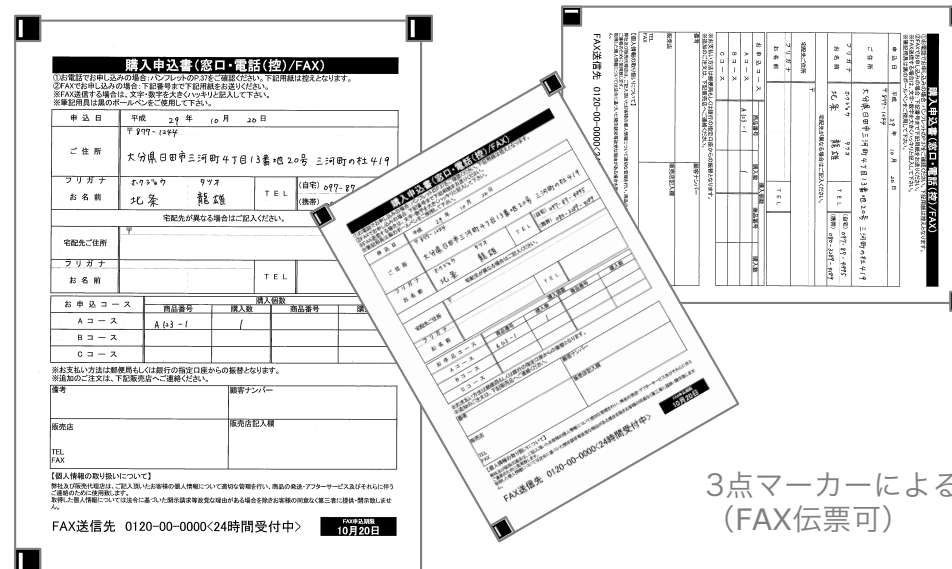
購入申込書(窓口・電話(控)/FAX)

①お電話でお申し込みの場合:パンフレットのP.37をご確認ください。下記用紙は控えとなります。
②FAXでお申し込みの場合:下記番号まで下記用紙をお送りください。
※FAX送信する場合は、文字・数字を大きくハッキリと記入して下さい。
※筆記用具は黒のボールペンをご使用して下さい。

| 申込日 | 平成 29 年 10 月 20 日 |
|---|---|
| ご住所 | 〒877-1244 大分県日田市三河町4丁目13番地20号 三河町の杜419 |
| フリガナ | ホウジョウ タツオ |
| お名前 | 北条 龍雄 TEL (自宅) 097- (携帯) |
| | 宅配先が異なる場合はご記入ください。 |
| 宅配先ご住所 | 〒 |
| フリガナ | |
| お名前 | TEL |

| お申込コース | 商品番号 | 購入数 | 商品番号 | 購 |
|---|---|---|---|---|
| Aコース | A(+3-1 | 1 | | |
| Bコース | | | | |
| Cコース | | | | |

購入個数

※お支払い方法は郵便局もしくは銀行の指定口座からの振替となります。
※追加のご注文は、下記販売店へご連絡ください。

| 備考 | 顧客ナンバー |
|---|---|
| 販売店 | 販売店記入欄 |
| TEL FAX | |

【個人情報の取り扱いについて】
弊社及び販売代理店は、ご記入頂いたお客様の個人情報について適切な管理を行い、商品の発送・アフターサービス及びそれらに伴うご連絡のために使用致します。
取得した個人情報については法令に基づいた開示請求等政党な場合がある場合を除きお客様の同意なく第三者に提供・開示致しません。

FAX送信先 0120-00-0000<24時間受付中>

FAX申込期限 10月20日

3点マーカーによる
(FAX伝票可)